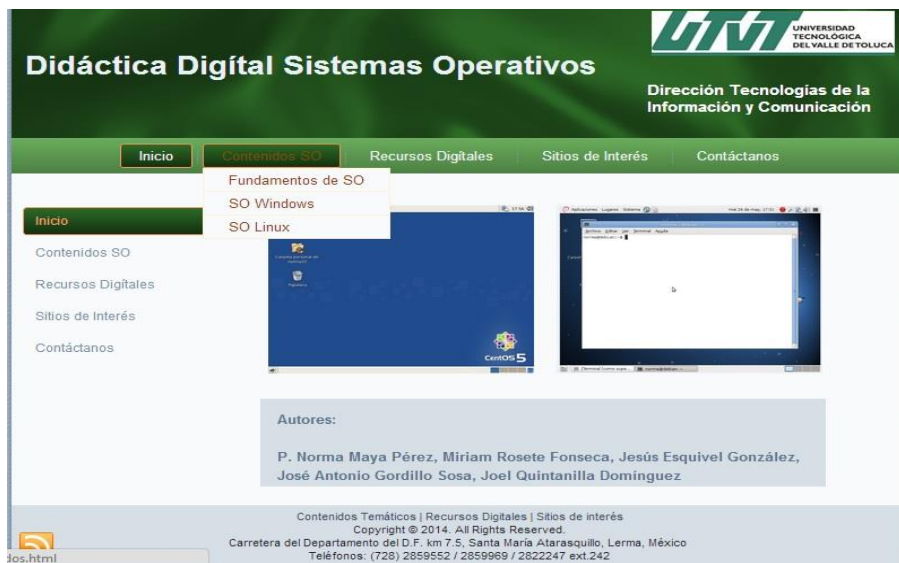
Didáctica Digítal Sistemas Operativos

UTVT UNIVERSIDAD TECNOLÓGICA DEL VALLE DE TOLUCA

Dirección Tecnologías de la Información y Comunicación

Inicio | Contenidos SO | Recursos Digítales | Sitios de Interés | Contáctanos

Fundamentos de SO
SO Windows
SO Linux

Inicio
Contenidos SO
Recursos Digítales
Sitios de Interés
Contáctanos

CentOS 5

Autores:

P. Norma Maya Pérez, Miriam Rosete Fonseca, Jesús Esquivel González, José Antonio Gordillo Sosa, Joel Quintanilla Domínguez

Contenidos Temáticos | Recursos Digitales | Sitios de interés
Copyright © 2014. All Rights Reserved.
Carretera del Departamento del D.F. km 7.5, Santa María Atarasquillo, Lerma, México
Teléfonos: (728) 2859552 / 2859969 / 2822247 ext.242

dos.html